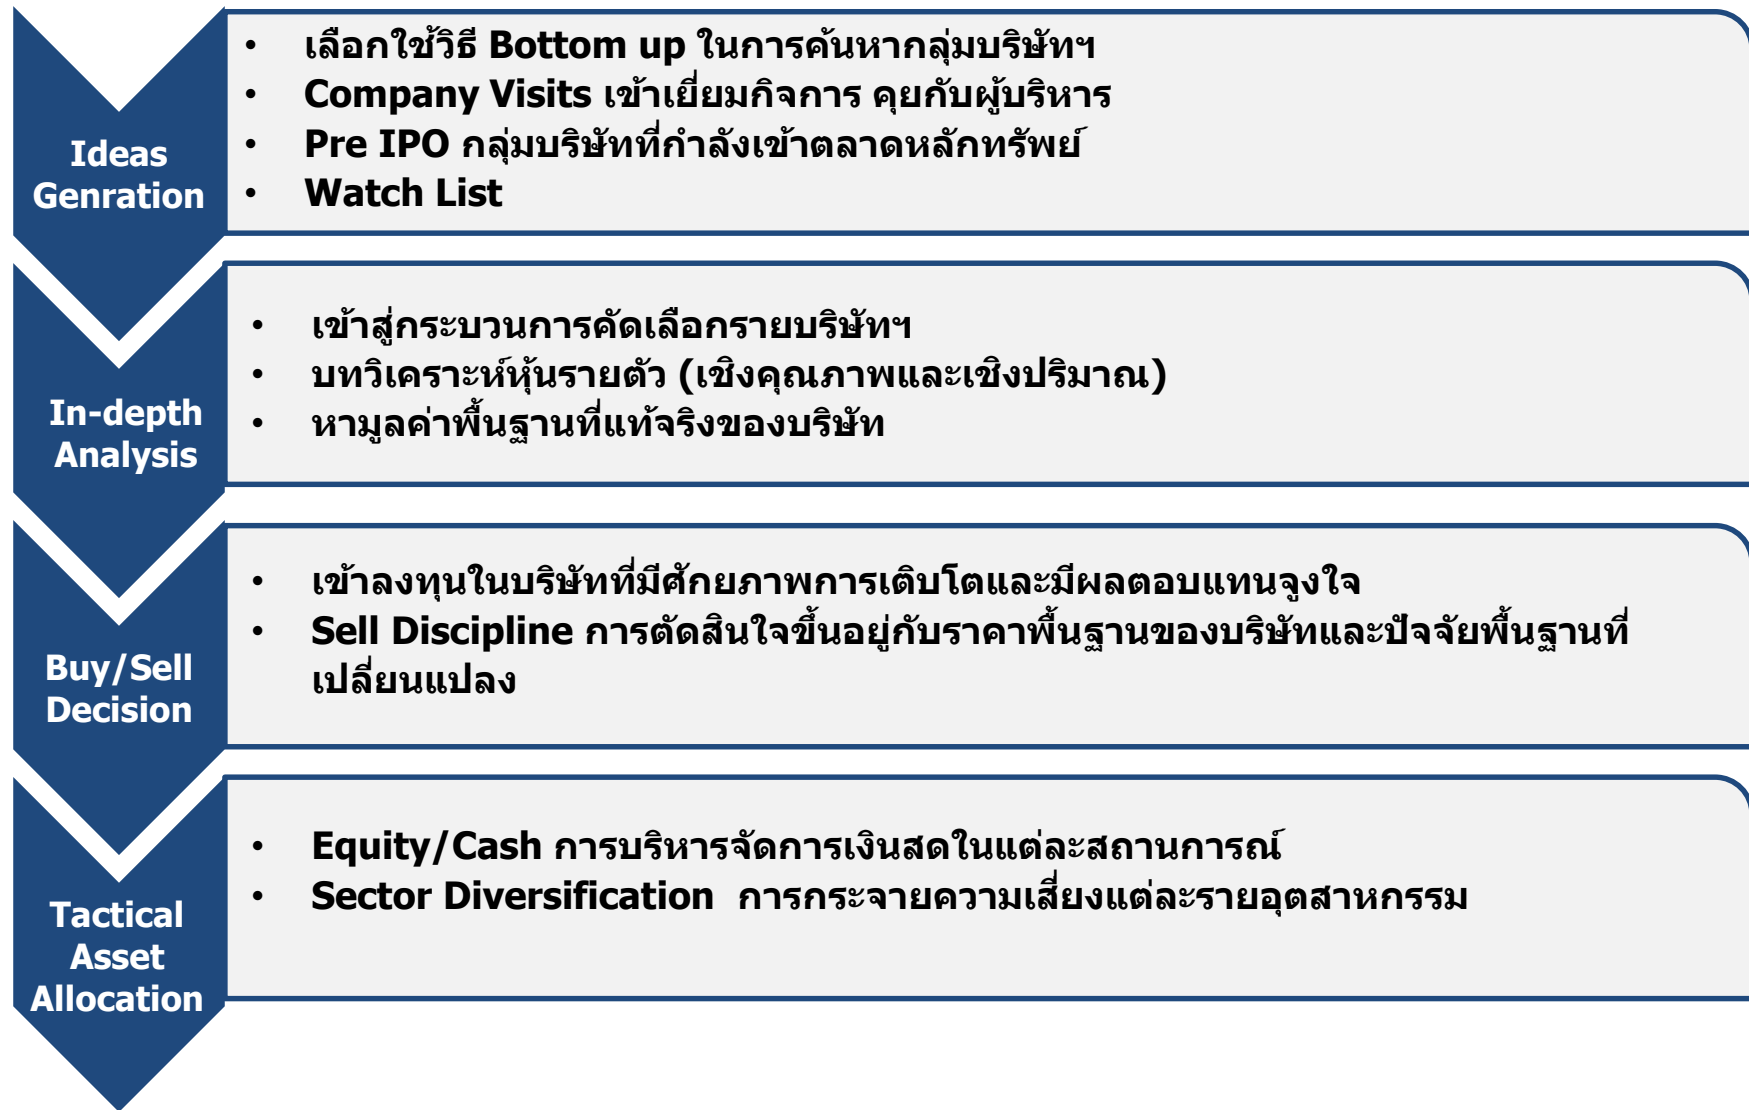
Ideas Genration

- เลือกใช้วิธี Bottom up ในการค้นหากลุ่มบริษัทฯ
- Company Visits เข้าเยี่ยมกิจการ คุยกับผู้บริหาร
- Pre IPO กลุ่มบริษัทที่กำลังเข้าตลาดหลักทรัพย์
- Watch List

In-depth Analysis

- เข้าสู่กระบวนการคัดเลือกรายบริษัทฯ
- บทวิเคราะห์หุ้นรายตัว (เชิงคุณภาพและเชิงปริมาณ)
- หามูลค่าพื้นฐานที่แท้จริงของบริษัท

Buy/Sell Decision

- เข้าลงทุนในบริษัทที่มีศักยภาพการเติบโตและมีผลตอบแทนจูงใจ
- Sell Discipline การตัดสินใจขึ้นอยู่กับราคาพื้นฐานของบริษัทและปัจจัยพื้นฐานที่เปลี่ยนแปลง

Tactical Asset Allocation

- Equity/Cash การบริหารจัดการเงินสดในแต่ละสถานการณ์
- Sector Diversification การกระจายความเสี่ยงแต่ละรายอุตสาหกรรม